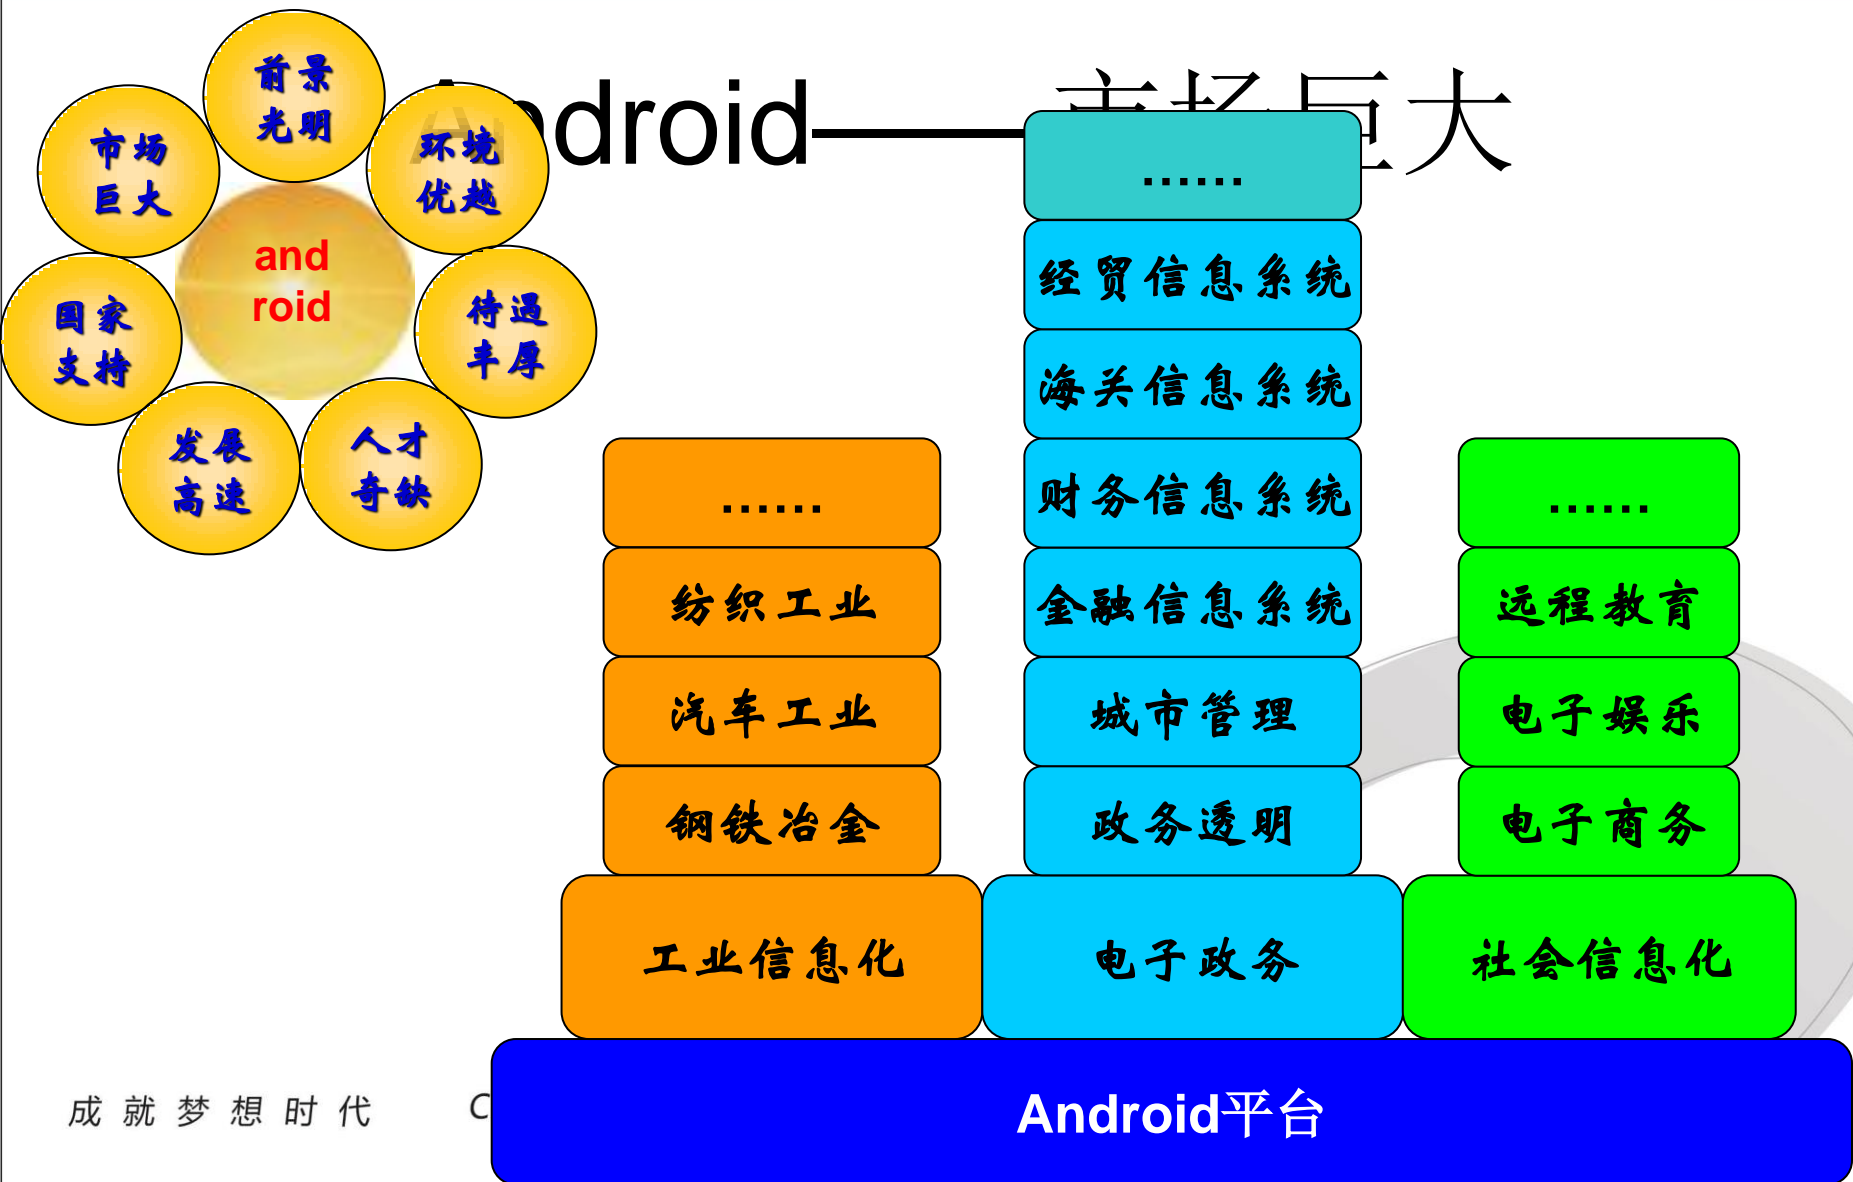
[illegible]droid——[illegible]巨大

前景光明

市场巨大

环境优越

and roid

国家支持

待遇丰厚

发展高速

人才奇缺

......

经贸信息系统

海关信息系统

财务信息系统

金融信息系统

城市管理

政务透明

......

纺织工业

汽车工业

钢铁冶金

......

远程教育

电子娱乐

电子商务

工业信息化

电子政务

社会信息化

Android平台

成就梦想时代

C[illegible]